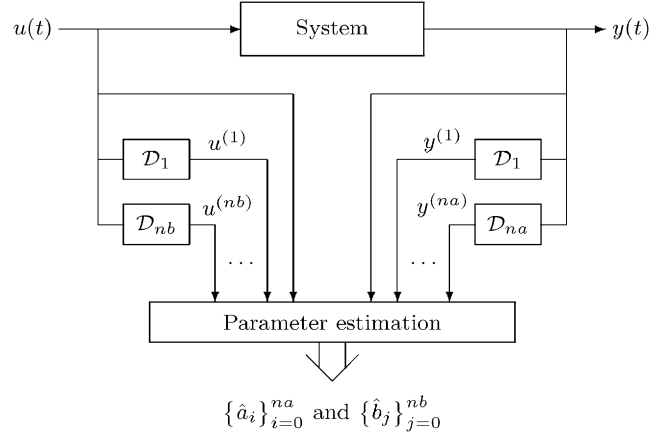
$u(t)$

System

$y(t)$

$\mathcal{D}_1$

$u^{(1)}$

$\mathcal{D}_{nb}$

$u^{(nb)}$

$y^{(1)}$

$\mathcal{D}_1$

$y^{(na)}$

$\mathcal{D}_{na}$

$\cdots$

$\cdots$

Parameter estimation

$\{\hat{a}_i\}_{i=0}^{na}$ and $\{\hat{b}_j\}_{j=0}^{nb}$